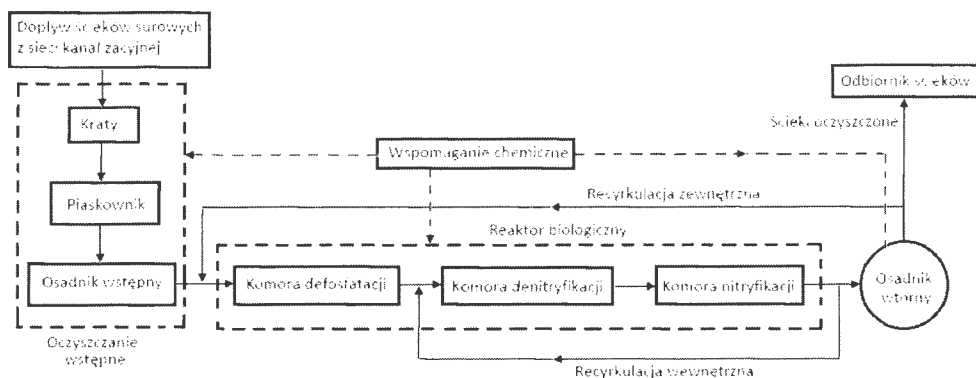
Dopływ ścieków surowych z sieci kanalizacyjnej

Kraty

Piaskownik

Osadnik wstępny

Oczyszczanie wstępne

Wspomaganie chemiczne

Recyrkulacja zewnętrzna

Reaktor biologiczny

Komora defosfatacji

Komora denitryfikacji

Komora nitryfikacji

Recyrkulacja wewnętrzna

Osadnik wtórny

Ścieki oczyszczone

Odbiornik ścieków